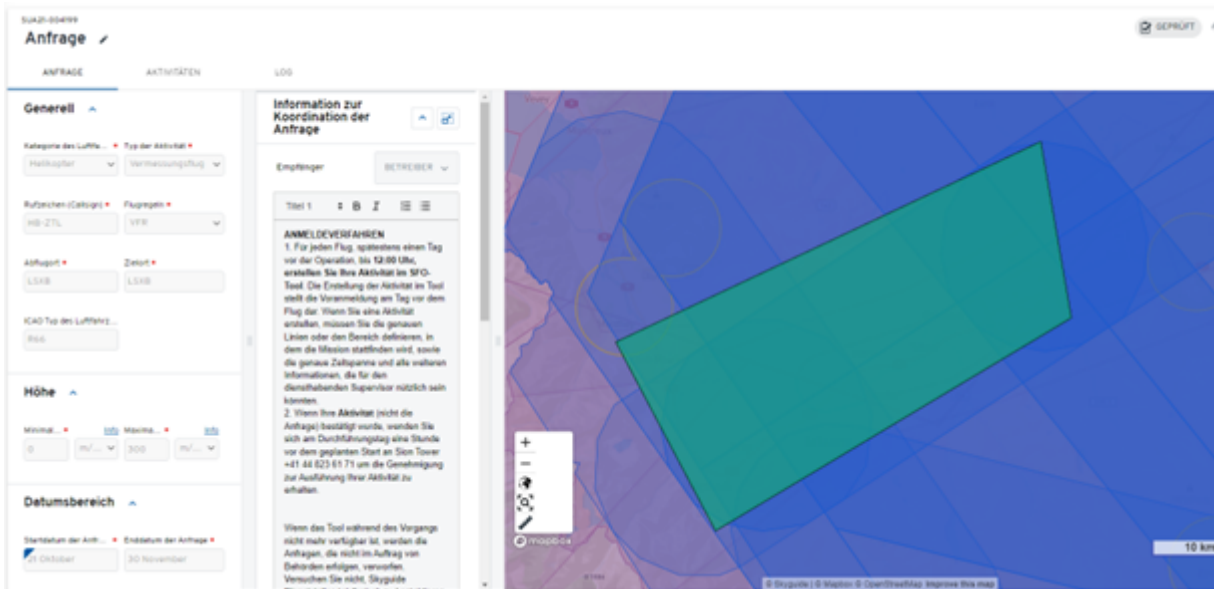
SUA21-004199

Anfrage

GEPRÜFT

ANFRAGE AKTIVITÄTEN LOG

Generell

Kategorie des Luftfa... * Typ der Aktivität *

Helikopter Vermessungsflug

Rufzeichen (Callsign) * Flugregeln *

HB-ZTL VFR

Abflugort * Zielort *

LSXB LSXB

ICAO Typ des Luftfahrz...

R66

Höhe

Minimal... * Info Maxima... * Info

0 m/... 300 m/...

Datumsbereich

Startdatum der Anfr... * Enddatum der Anfrage *

21 Oktober 30 November

Information zur Koordination der Anfrage

Empfänger BETREIBER

Titel 1 B I

ANMELDEVERFAHREN
1. Für jeden Flug, spätestens einen Tag vor der Operation, bis 12:00 Uhr, erstellen Sie Ihre Aktivität im SFO-Tool. Die Erstellung der Aktivität im Tool stellt die Voranmeldung am Tag vor dem Flug dar. Wenn Sie eine Aktivität erstellen, müssen Sie die genauen Linien oder den Bereich definieren, in dem die Mission stattfinden wird, sowie die genaue Zeitspanne und alle weiteren Informationen, die für den diensthabenden Supervisor nützlich sein könnten.
2. Wenn Ihre Aktivität (nicht die Anfrage) bestätigt wurde, wenden Sie sich am Durchführungstag eine Stunde vor dem geplanten Start an Sion Tower +41 44 823 61 71 um die Genehmigung zur Ausführung Ihrer Aktivität zu erhalten.

Wenn das Tool während des Vorgangs nicht mehr verfügbar ist, werden die Anfragen, die nicht im Auftrag von Behörden erfolgen, verworfen. Versuchen Sie nicht, Skyguide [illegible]

mapbox

10 km

© Skyguide | © Mapbox © OpenStreetMap Improve this map